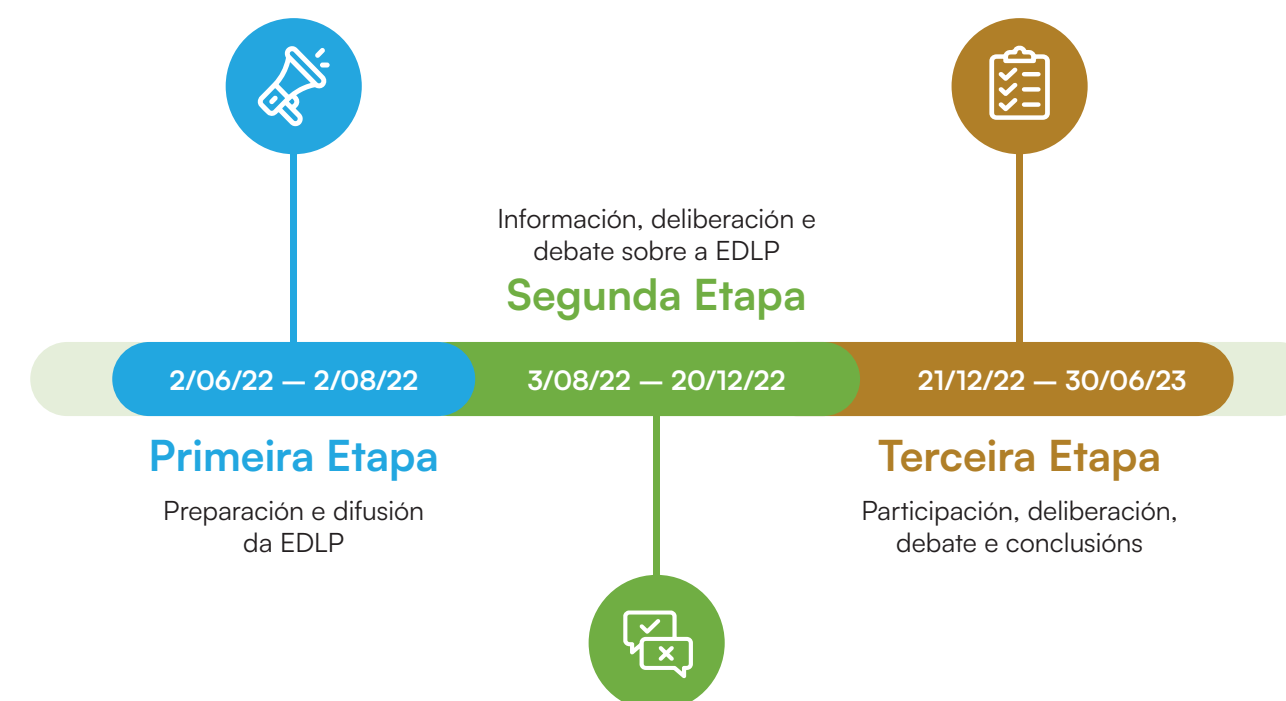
Información, deliberación e debate sobre a EDLP

Segunda Etapa

2/06/22 — 2/08/22

3/08/22 — 20/12/22

21/12/22 — 30/06/23

Primeira Etapa

Preparación e difusión da EDLP

Terceira Etapa

Participación, deliberación, debate e conclusións